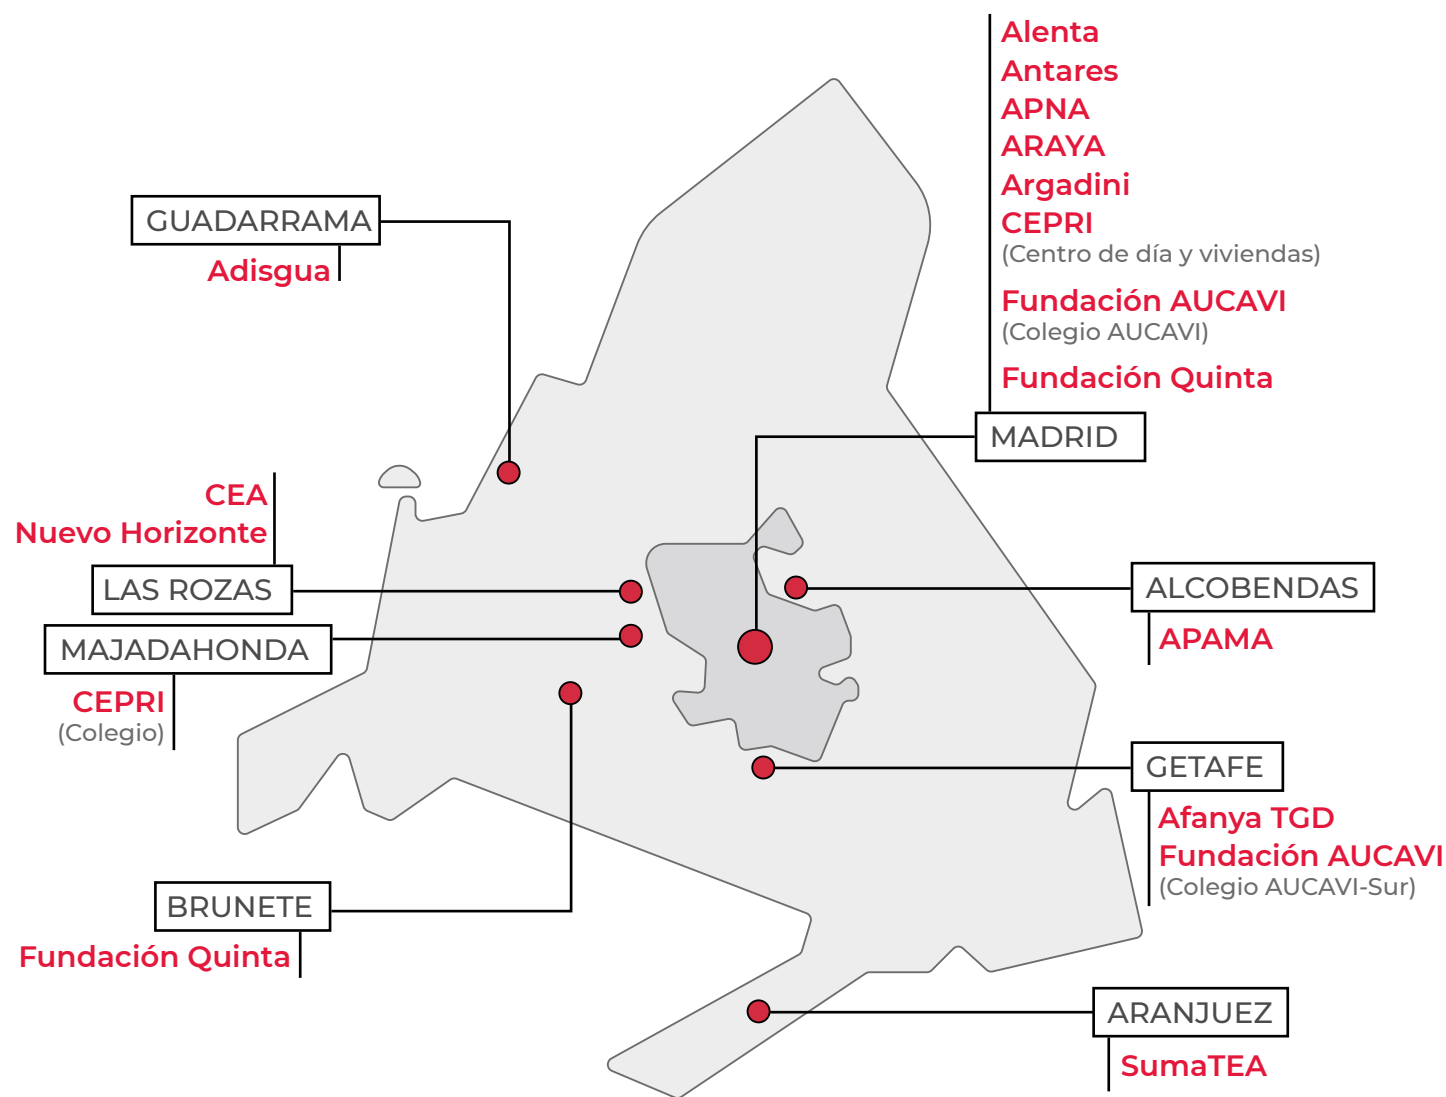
Alenta
Antares
APNA
ARAYA
Argadini
CEPRI
(Centro de día y viviendas)
Fundación AUCAVI
(Colegio AUCAVI)
Fundación Quinta

GUADARRAMA
Adisgua

MADRID

CEA
Nuevo Horizonte

LAS ROZAS

ALCOBENDAS
APAMA

MAJADAHONDA
CEPRI
(Colegio)

GETAFE
Afanya TGD
Fundación AUCAVI
(Colegio AUCAVI-Sur)

BRUNETE
Fundación Quinta

ARANJUEZ
SumaTEA